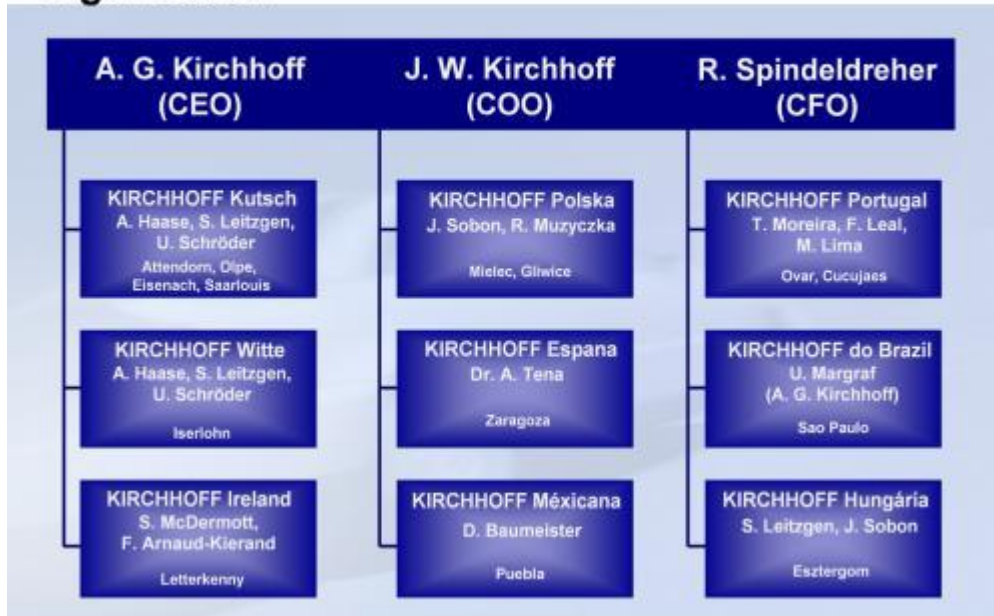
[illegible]

A. G. Kirchhoff (CEO)

KIRCHHOFF Kutsch
A. Haase, S. Leitzgen, U. Schröder
Attendorn, Olpe, Eisenach, Saarlouis

KIRCHHOFF Witte
A. Haase, S. Leitzgen, U. Schröder
Iserlohn

KIRCHHOFF Ireland
S. McDermott, F. Arnaud-Kierand
Letterkenny

J. W. Kirchhoff (COO)

KIRCHHOFF Polska
J. Sobon, R. Muzyczka
Mielec, Gliwice

KIRCHHOFF Espana
Dr. A. Tena
Zaragoza

KIRCHHOFF Méxicana
D. Baumeister
Puebla

R. Spindeldreher (CFO)

KIRCHHOFF Portugal
T. Moreira, F. Leal, M. Lima
Ovar, Cucujaes

KIRCHHOFF do Brazil
U. Margraf
(A. G. Kirchhoff)
Sao Paulo

KIRCHHOFF Hungária
S. Leitzgen, J. Sobon
Esztergom